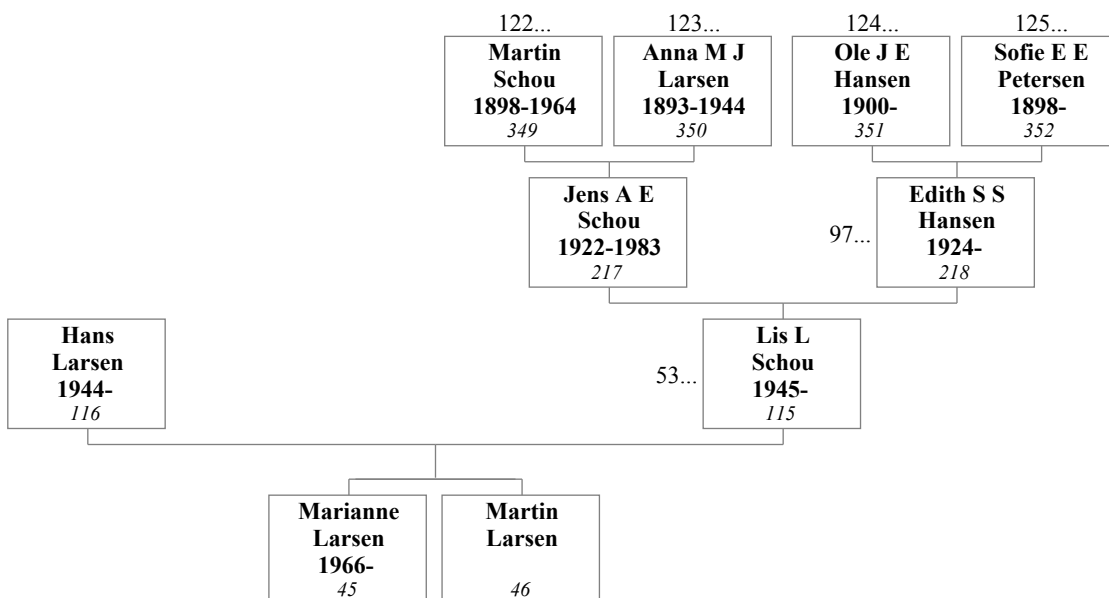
122...
Martin
Schou
1898-1964
349

123...
Anna M J
Larsen
1893-1944
350

124...
Ole J E
Hansen
1900-
351

125...
Sofie E E
Petersen
1898-
352

Jens A E
Schou
1922-1983
217

97...
Edith S S
Hansen
1924-
218

Hans
Larsen
1944-
116

53...
Lis L
Schou
1945-
115

Marianne
Larsen
1966-
45

Martin
Larsen
46